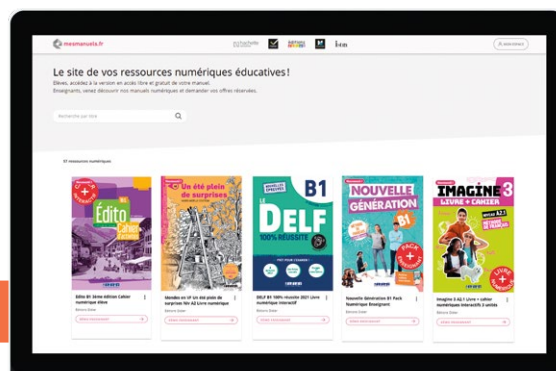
mesmanuels.fr

Le site de vos ressources numériques éducatives !

Élèves, accédez à la version en accès libre et gratuit de votre manuel.
Enseignants, venez découvrir nos manuels numériques et demander vos offres réservées.

Recherche par titre

37 ressources numériques

Édito B1
Cahier d'activités

Un été plein de surprises

B1
LE DELF
100% RÉUSSITE

NOUVELLE GÉNÉRATION B1

IMAGINE 3
LIVRE + CAHIER

Edito B1 3ème édition Cahier numérique élève

Mondes en VF Un été plein de surprises Niv A2 Livre numérique

DELF B1 100% réussite 2021 Livre numérique interactif

Nouvelle Génération B1 Pack Numérique Enseignant

Imagine 3 A2.1 Livre + cahier numérique interactifs 3 unités